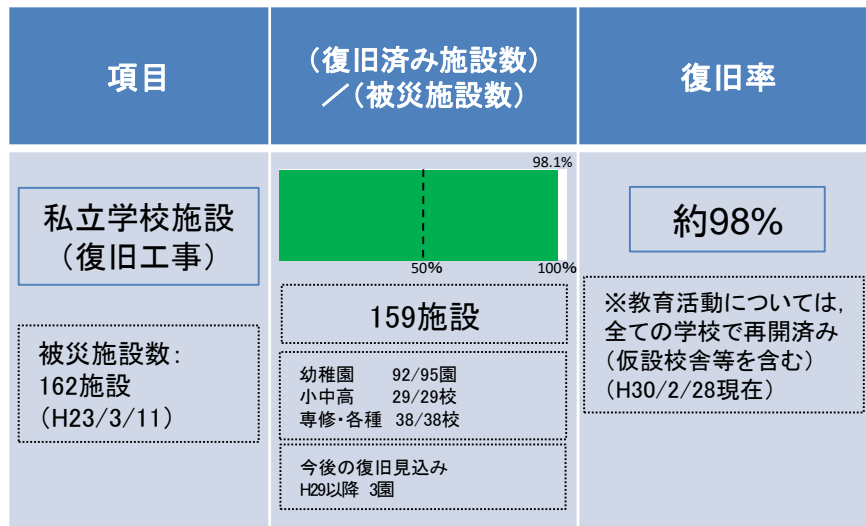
| 項目 | （復旧済み施設数）／（被災施設数） | 復旧率 |
|---|---|---|
| 私立学校施設（復旧工事）<br><br>被災施設数：162施設（H23/3/11） | 98.1%<br>50%　100%<br><br>159施設<br><br>幼稚園　92/95園<br>小中高　29/29校<br>専修・各種　38/38校<br><br>今後の復旧見込み<br>H29以降　3園 | 約98%<br><br>※教育活動については，全ての学校で再開済み（仮設校舎等を含む）（H30/2/28現在） |